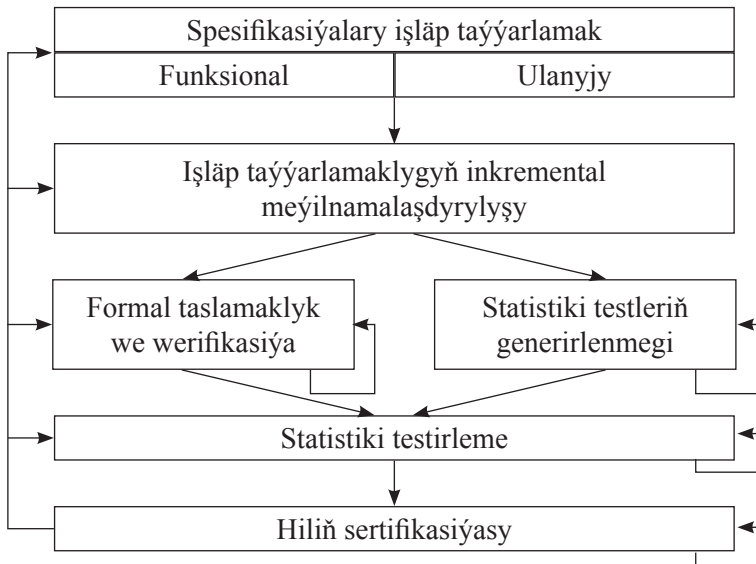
Spesifikasiýalary işläp taýýarlamak

Funksional

Ulanyjy

Işläp taýýarlamaklygyň inkremental meýilnamalaşdyrylyşy

Formal taslamaklyk we werifikasiýa

Statistiki testleriň generirlenmegi

Statistiki testirleme

Hiliň sertifikasiýasy